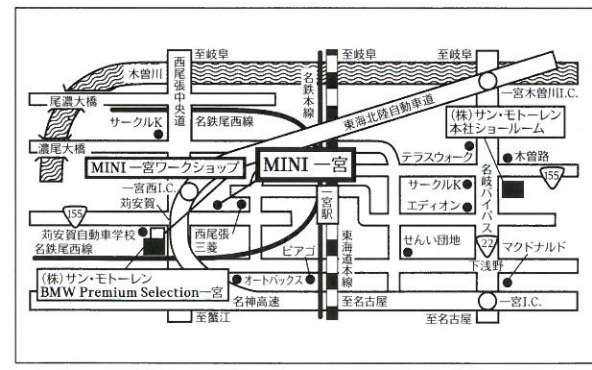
至岐阜
至岐阜
至岐阜
木曽川
西尾張中央道
名鉄本線
東海北陸自動車道
尾濃大橋
サークルK
名鉄尾西線
一宮木曽川I.C.
(株)サン・モトーレン
本社ショールーム
濃尾大橋
MINI 一宮ワークショップ
MINI 一宮
テラスウォーク
木曽路
名岐バイパス
155
一宮西I.C.
苅安賀
一宮駅
サークルK
エディオン
155
苅安賀自動車学校
名鉄尾西線
西尾張三菱
東海道本線
ピアゴ
せんい団地
22
マクドナルド
下浅野
(株)サン・モトーレン
BMW Premium Selection一宮
オートバックス
名神高速
至名古屋
一宮I.C.
至蟹江
至名古屋